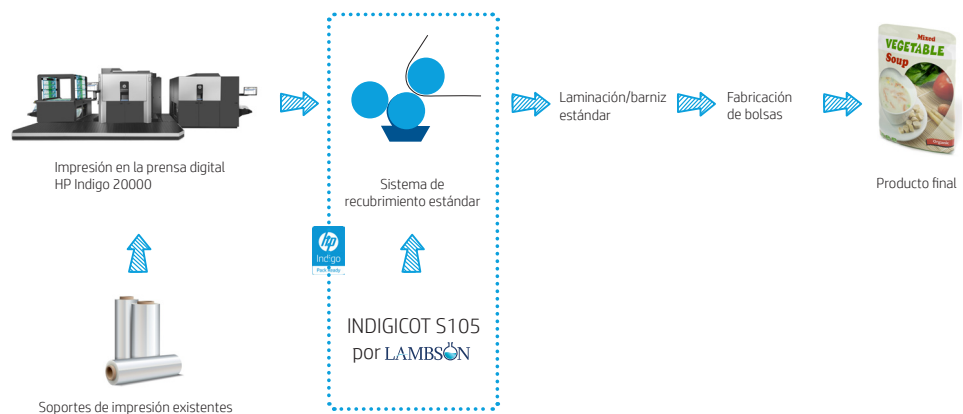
Impresión en la prensa digital HP Indigo 20000

Sistema de recubrimiento estándar

Laminación/barniz estándar

Fabricación de bolsas

Mixed VEGETABLE Soup

Organic

Producto final

hp Indigo Pack Ready

INDIGICOT S105 por LAMBSON

Soportes de impresión existentes